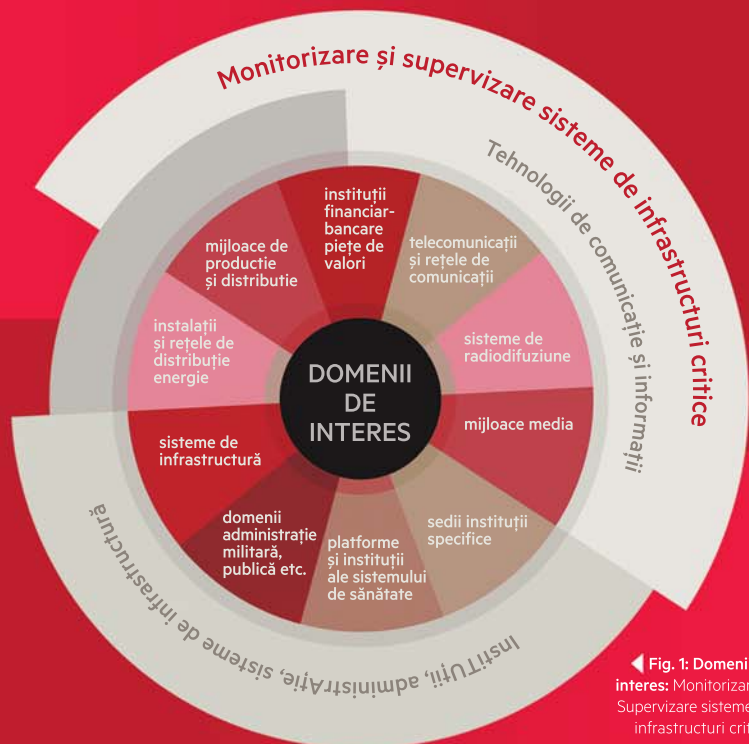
Monitorizare și supervizare sisteme de infrastructuri critice

Tehnologii de comunicație și informații

instituții financiar-bancare piețe de valori

telecomunicații și rețele de comunicații

sisteme de radiodifuziune

mijloace media

sedii instituții specifice

platforme și instituții ale sistemului de sănătate

domenii administrație militară, publică etc.

sisteme de infrastructură

instalații și rețele de distribuție energie

mijloace de producție și distribuție

DOMENII DE INTERES

Instituții, administrație, sisteme de infrastructură

Fig. 1: Domeni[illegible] interes: Monitorizar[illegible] Supervizare sisteme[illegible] infrastructuri crit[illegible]